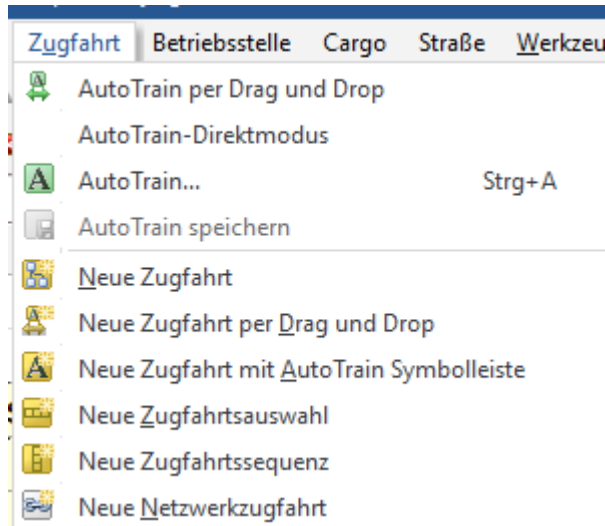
Zugfahrt Betriebsstelle Cargo Straße Werkzeu

AutoTrain per Drag und Drop
AutoTrain-Direktmodus
AutoTrain... Strg+A
AutoTrain speichern
Neue Zugfahrt
Neue Zugfahrt per Drag und Drop
Neue Zugfahrt mit AutoTrain Symbolleiste
Neue Zugfahrtsauswahl
Neue Zugfahrtssequenz
Neue Netzwerkzugfahrt